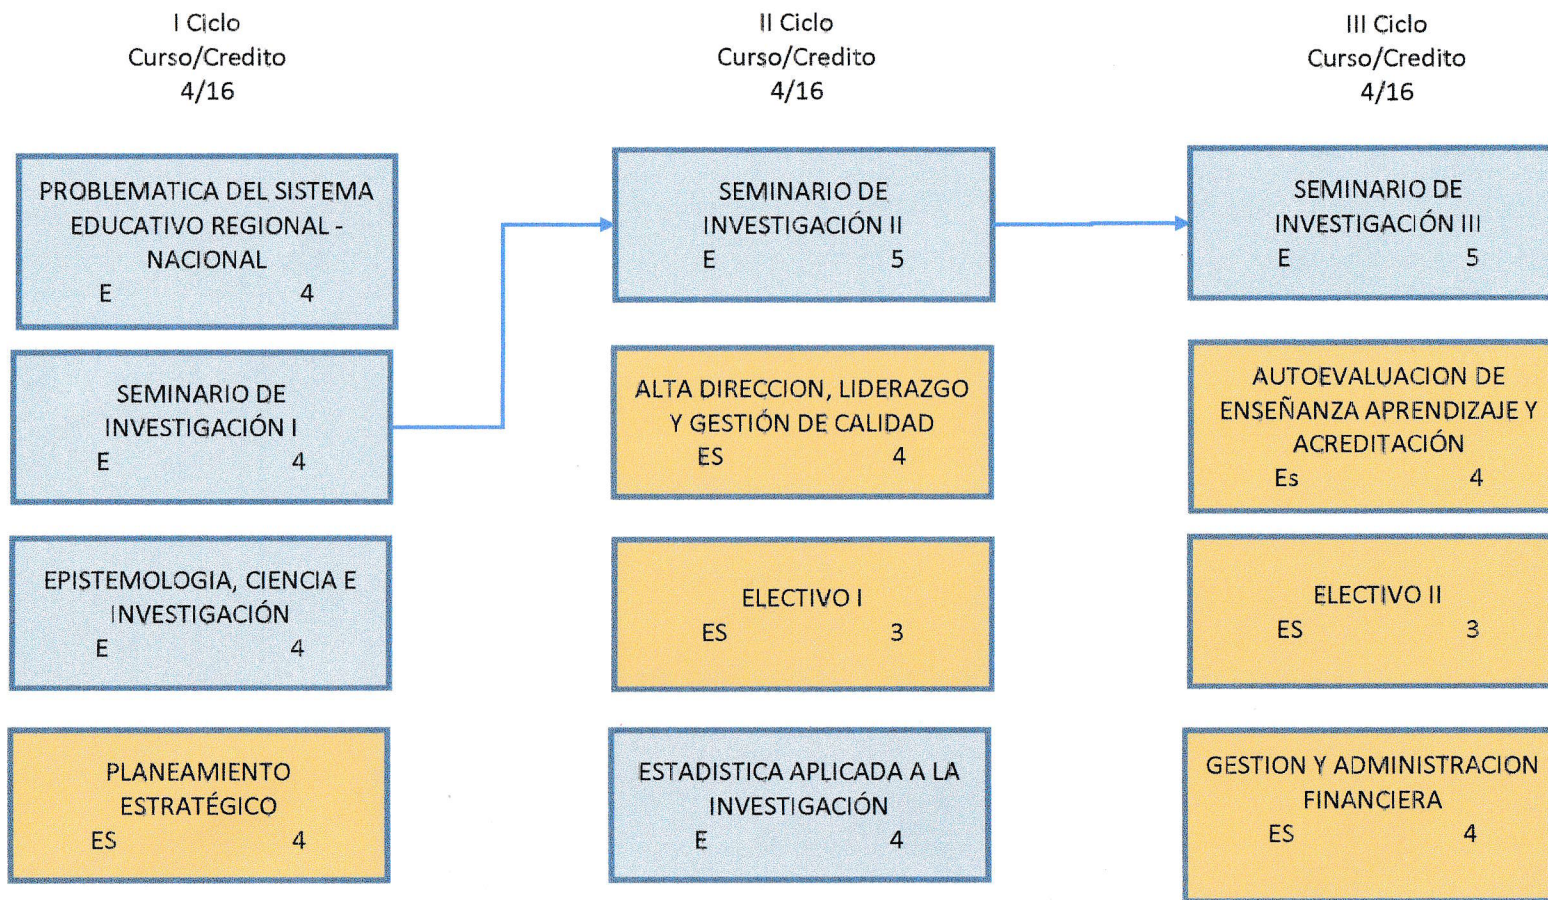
I Ciclo
Curso/Credito
4/16

PROBLEMATICA DEL SISTEMA EDUCATIVO REGIONAL - NACIONAL
E 4

SEMINARIO DE INVESTIGACIÓN I
E 4

EPISTEMOLOGIA, CIENCIA E INVESTIGACIÓN
E 4

PLANEAMIENTO ESTRATÉGICO
ES 4

II Ciclo
Curso/Credito
4/16

SEMINARIO DE INVESTIGACIÓN II
E 5

ALTA DIRECCION, LIDERAZGO Y GESTIÓN DE CALIDAD
ES 4

ELECTIVO I
ES 3

ESTADISTICA APLICADA A LA INVESTIGACIÓN
E 4

III Ciclo
Curso/Credito
4/16

SEMINARIO DE INVESTIGACIÓN III
E 5

AUTOEVALUACION DE ENSEÑANZA APRENDIZAJE Y ACREDITACIÓN
Es 4

ELECTIVO II
ES 3

GESTION Y ADMINISTRACION FINANCIERA
ES 4